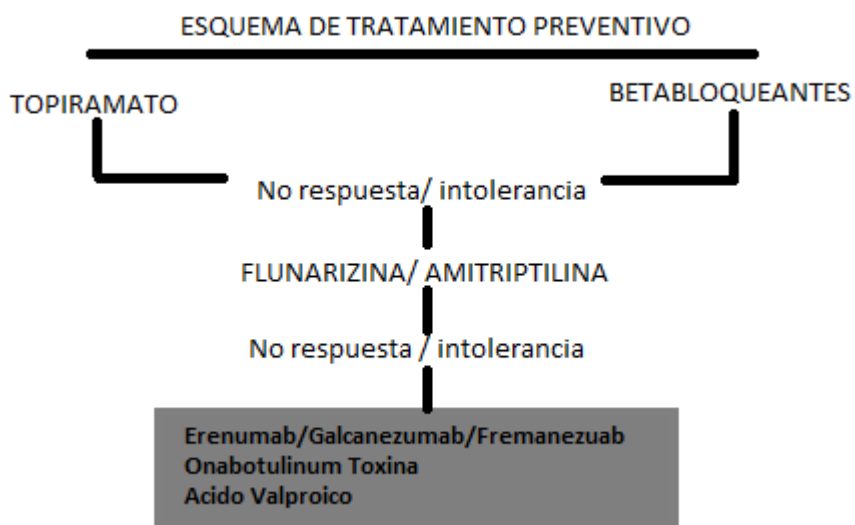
ESQUEMA DE TRATAMIENTO PREVENTIVO

TOPIRAMATO

BETABLOQUEANTES

No respuesta/ intolerancia

FLUNARIZINA/ AMITRIPTILINA

No respuesta / intolerancia

Erenumab/Galcanezumab/Fremanezuab
Onabotulinum Toxina
Acido Valproico